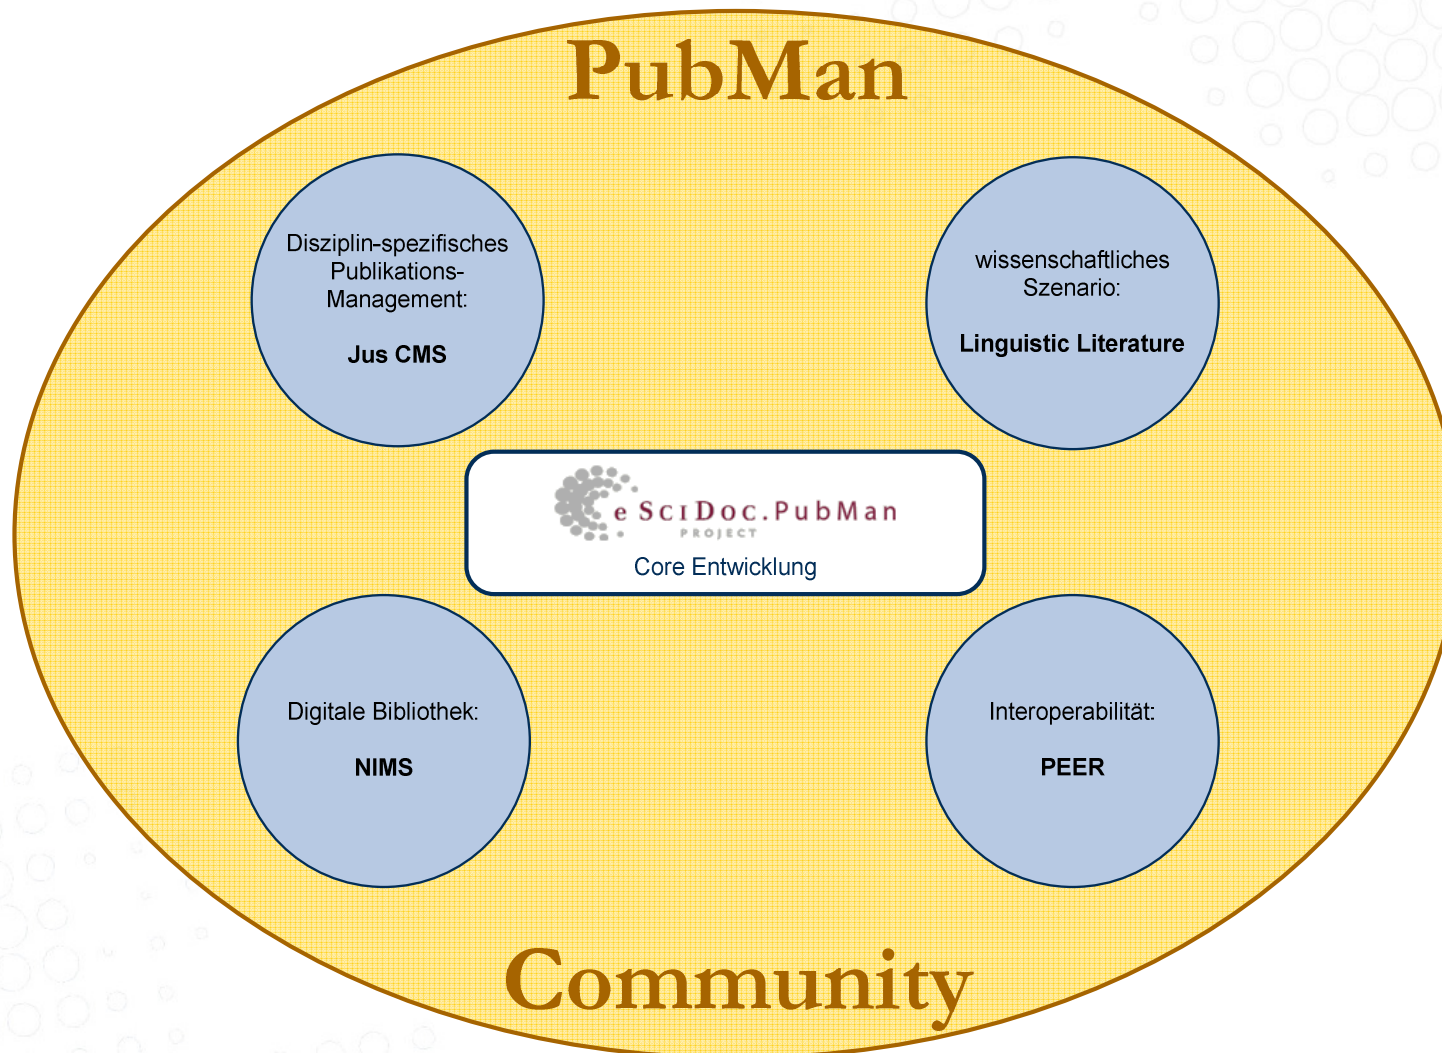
PubMan

Disziplin-spezifisches Publikations-Management:

Jus CMS

wissenschaftliches Szenario:

Linguistic Literature

eSciDoc.PubMan
PROJECT
Core Entwicklung

Digitale Bibliothek:

NIMS

Interoperabilität:

PEER

Community